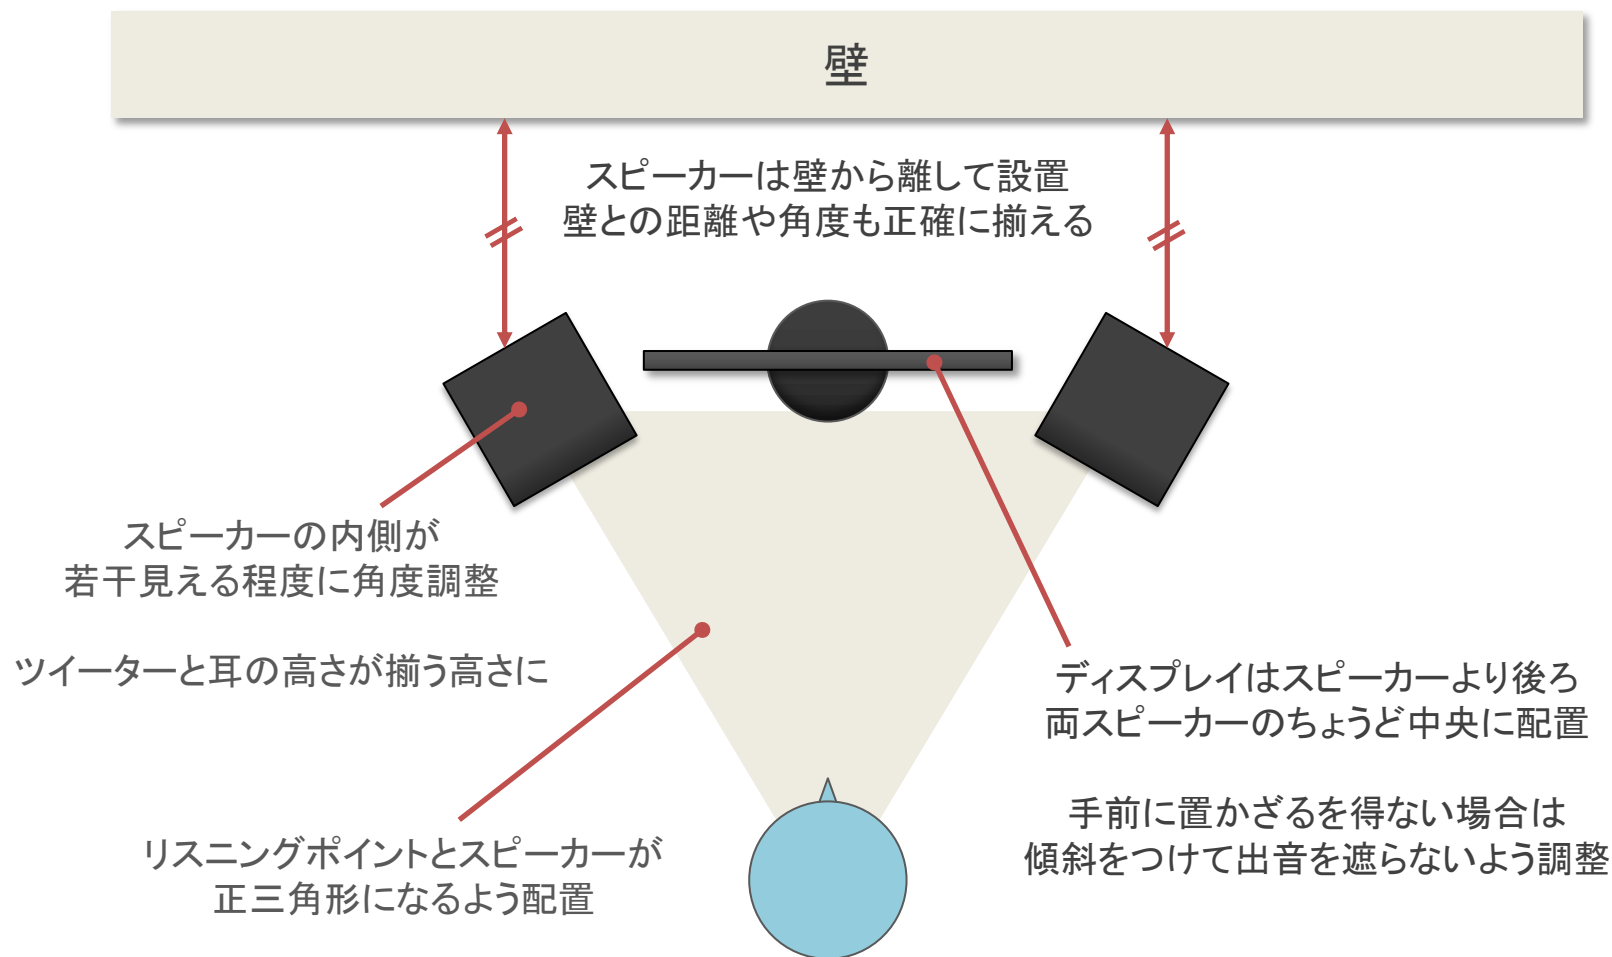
壁

スピーカーは壁から離して設置
壁との距離や角度も正確に揃える

スピーカーの内側が
若干見える程度に角度調整

ツイーターと耳の高さが揃う高さに

ディスプレイはスピーカーより後ろ
両スピーカーのちょうど中央に配置

手前に置かざるを得ない場合は
傾斜をつけて出音を遮らないよう調整

リスニングポイントとスピーカーが
正三角形になるよう配置